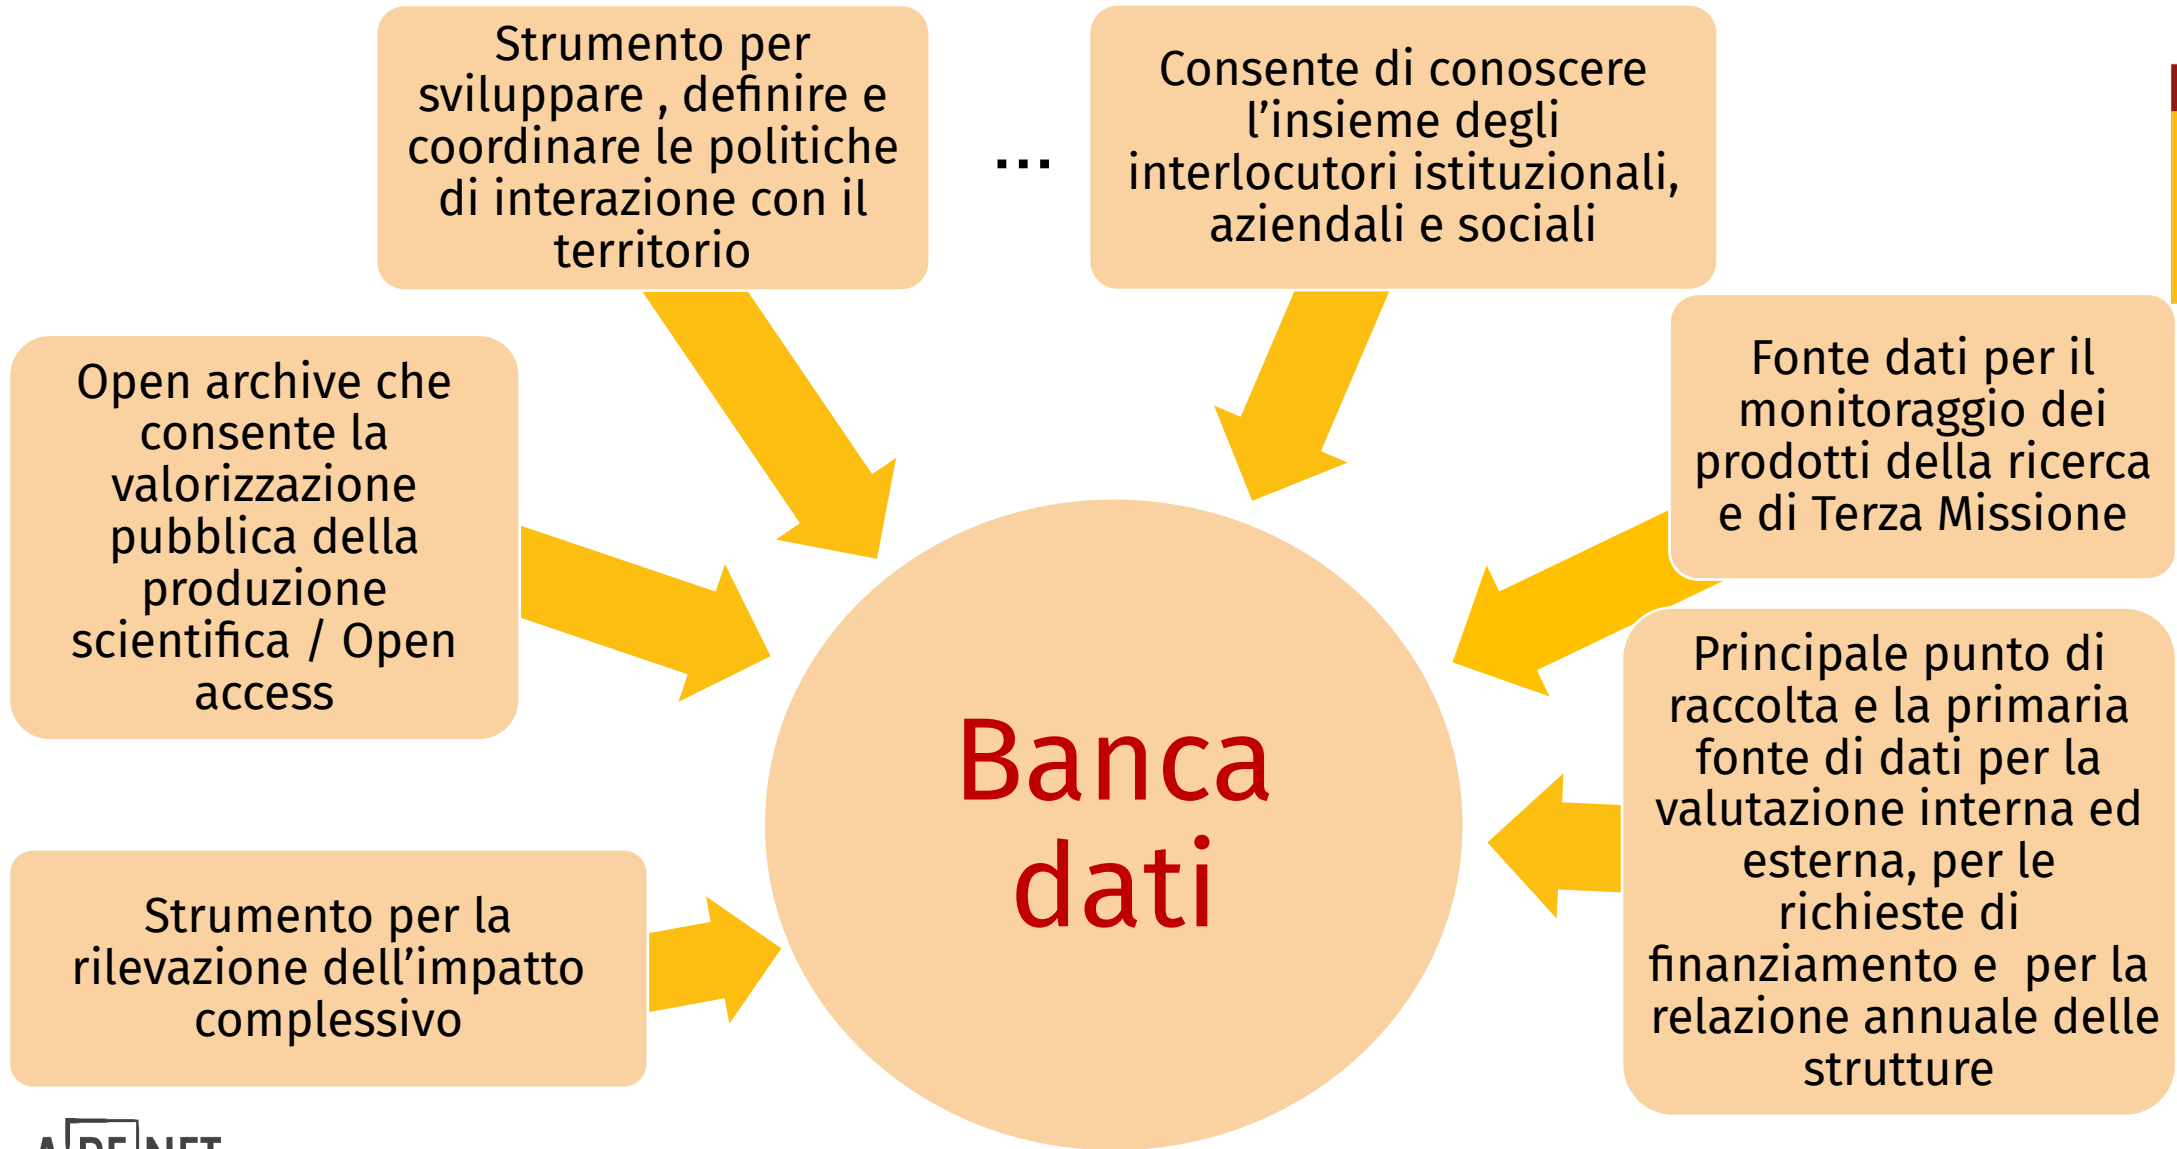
Strumento per sviluppare , definire e coordinare le politiche di interazione con il territorio

…

Consente di conoscere l'insieme degli interlocutori istituzionali, aziendali e sociali

Open archive che consente la valorizzazione pubblica della produzione scientifica / Open access

Fonte dati per il monitoraggio dei prodotti della ricerca e di Terza Missione

Banca dati

Principale punto di raccolta e la primaria fonte di dati per la valutazione interna ed esterna, per le richieste di finanziamento e per la relazione annuale delle strutture

Strumento per la rilevazione dell'impatto complessivo

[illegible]